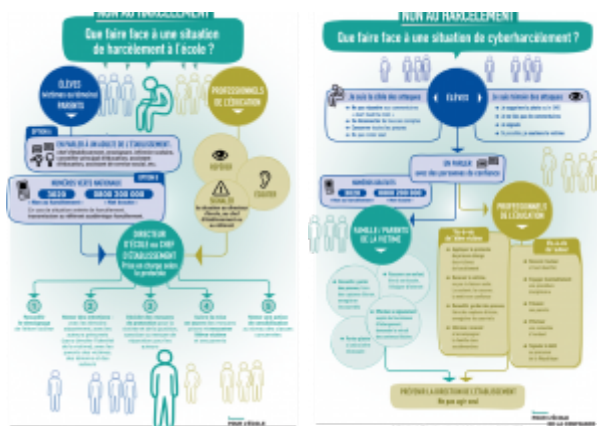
NON AU HARCÈLEMENT

Que faire face à une situation de harcèlement à l'école ?

ÉLÈVES
victimes ou témoins
PARENTS

PROFESSIONNELS DE L'ÉDUCATION

OPTION 1
EN PARLER À UN ADULTE DE L'ÉTABLISSEMENT

NUMÉROS VERTS NATIONAUX
OPTION 2
3020
0800 200 000

REPÉRER

ÉCOUTER

SIGNALER

DIRECTEUR D'ÉCOLE ou CHEF D'ÉTABLISSEMENT
Prise en charge avec le protocole

1
2
3
4
5

NON AU HARCÈLEMENT

Que faire face à une situation de cyberharcèlement ?

ÉLÈVES

Je suis la cible des attaques

Je suis témoin des attaques

EN PARLER avec des personnes de confiance

NUMÉROS GRATUITS
3020
0800 200 000

FAMILLE / PARENTS DE LA VICTIME

PROFESSIONNELS DE L'ÉDUCATION

PRÉVENIR LA DIRECTION DE L'ÉTABLISSEMENT
Ne pas agir seul